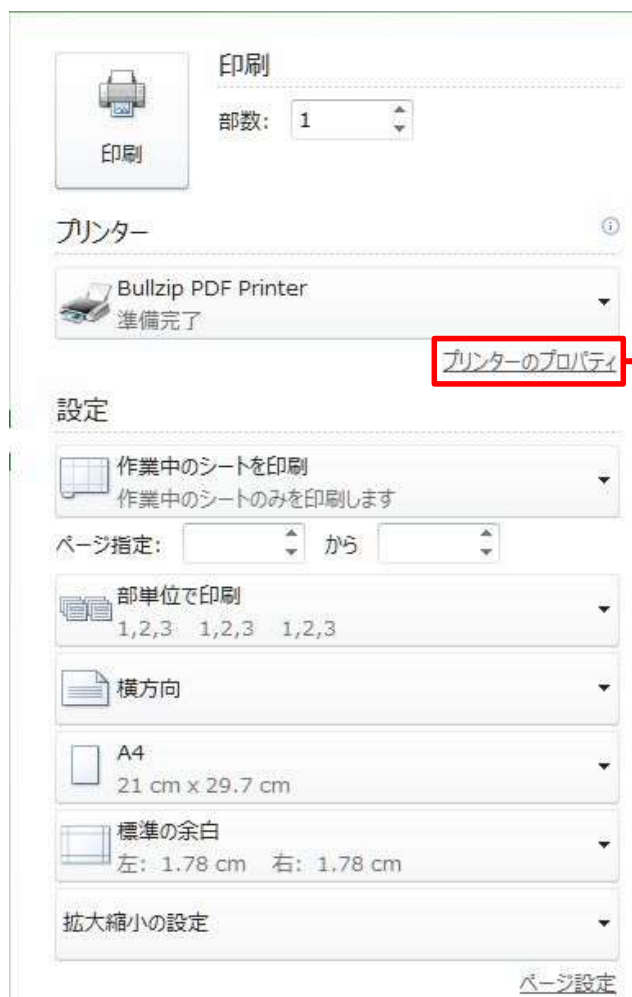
印刷

印刷

部数: 1

プリンター

Bullzip PDF Printer
準備完了

プリンターのプロパティ

設定

作業中のシートを印刷
作業中のシートのみを印刷します

ページ指定: から

部単位で印刷
1,2,3 1,2,3 1,2,3

横方向

A4
21 cm x 29.7 cm

標準の余白
左: 1.78 cm 右: 1.78 cm

拡大縮小の設定

ページ設定